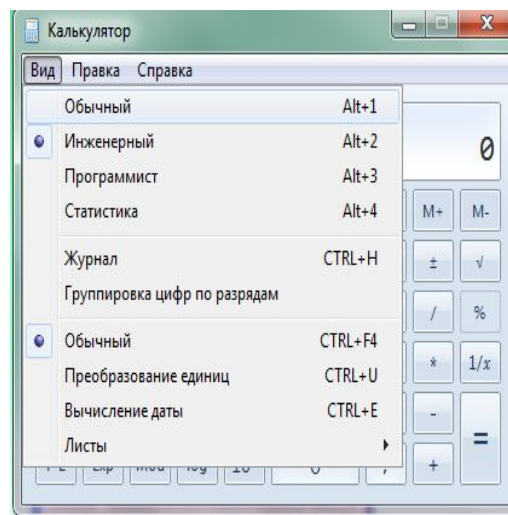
Калькулятор

Вид Правка Справка

Обычный Alt+1
Инженерный Alt+2
Программист Alt+3
Статистика Alt+4

Журнал CTRL+H
Группировка цифр по разрядам

Обычный CTRL+F4
Преобразование единиц CTRL+U
Вычисление даты CTRL+E
Листы

0

M+ M-
± √
/ %
* $1/x$
-
+ =